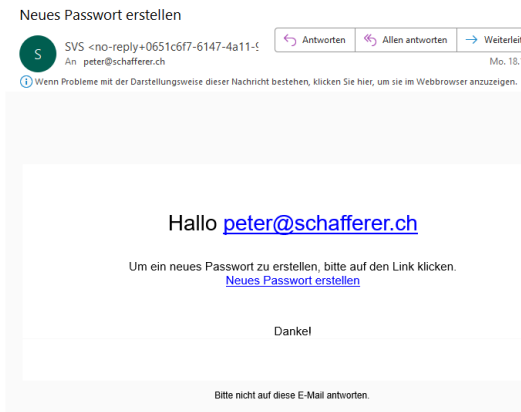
Neues Passwort erstellen

S

SVS <no-reply+0651c6f7-6147-4a11-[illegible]

An peter@schafferer.ch

Antworten | Allen antworten | Weiterlei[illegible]

Mo. 18.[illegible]

Wenn Probleme mit der Darstellungsweise dieser Nachricht bestehen, klicken Sie hier, um sie im Webbrowser anzuzeigen.

Hallo peter@schafferer.ch

Um ein neues Passwort zu erstellen, bitte auf den Link klicken.
Neues Passwort erstellen

Danke!

Bitte nicht auf diese E-Mail antworten.